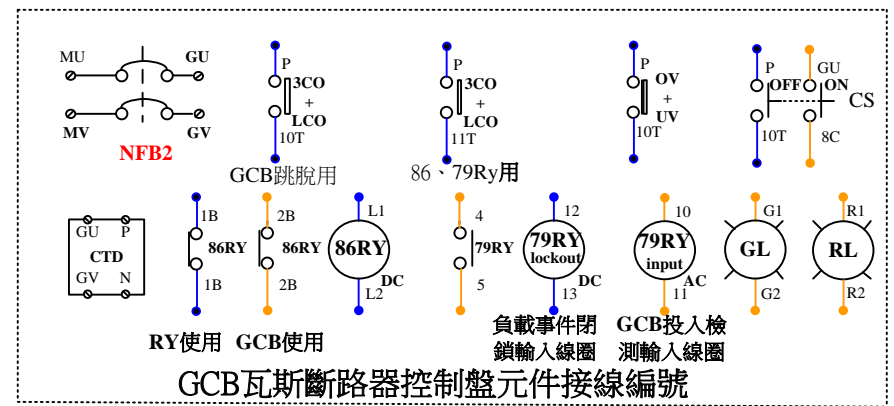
MU
GU
MV
GV
NFB2

P
3CO
+
LCO
10T
GCB跳脫用

P
3CO
+
LCO
11T
86、79Ry用

P
OV
+
UV
10T

P
GU
OFF
ON
CS
10T
8C

GU
P
CTD
GV
N

1B
86RY
1B
2B
86RY
2B
RY使用 GCB使用

L1
86RY
DC
L2

4
79RY
5

12
79RY
lockout
DC
13
負載事件閉鎖輸入線圈

10
79RY
input
AC
11
GCB投入檢測輸入線圈

G1
GL
G2

R1
RL
R2

GCB瓦斯斷路器控制盤元件接線編號